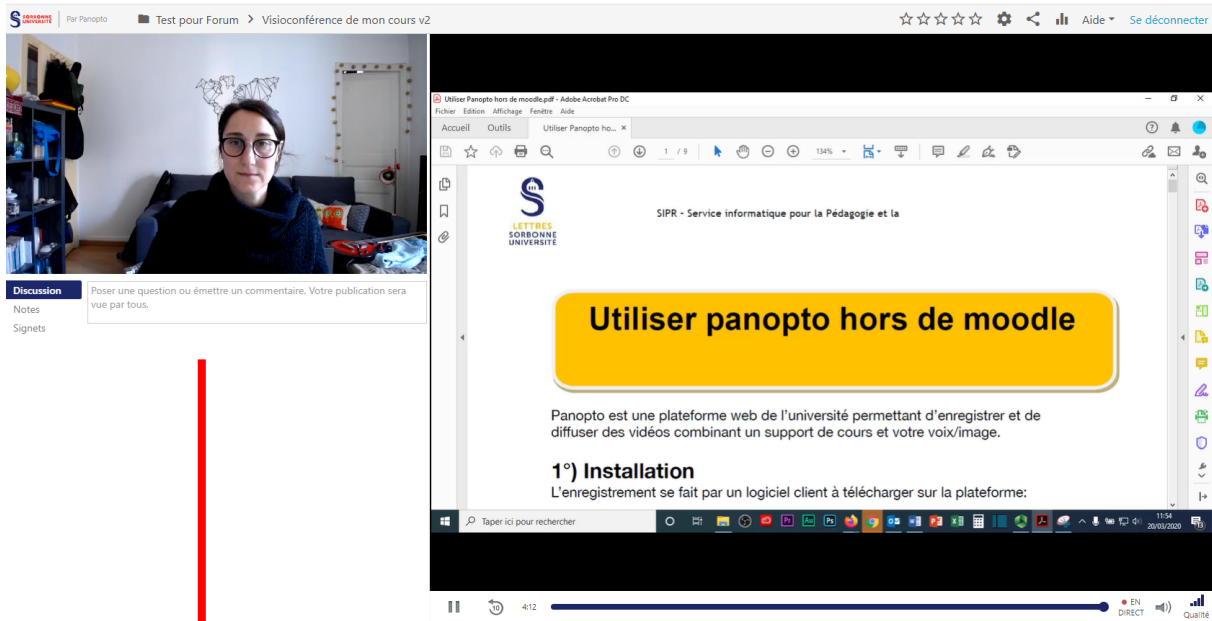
SORBONNE UNIVERSITÉ | Par Panopto   Test pour Forum > Visioconférence de mon cours v2   Aide   Se déconnecter

Discussion
Notes
Signets

Poser une question ou émettre un commentaire. Votre publication sera vue par tous.

Utiliser Panopto hors de moodle.pdf - Adobe Acrobat Pro DC
Fichier Edition Affichage Fenêtre Aide
Accueil Outils Utiliser Panopto ho... ×
1 / 9 134%

LETTRES SORBONNE UNIVERSITÉ

SIPR - Service informatique pour la Pédagogie et la

Utiliser panopto hors de moodle

Panopto est une plateforme web de l'université permettant d'enregistrer et de diffuser des vidéos combinant un support de cours et votre voix/image.

1°) Installation
L'enregistrement se fait par un logiciel client à télécharger sur la plateforme:

Taper ici pour rechercher   11:54 20/03/2020

10   4:12   EN DIRECT   Qualité